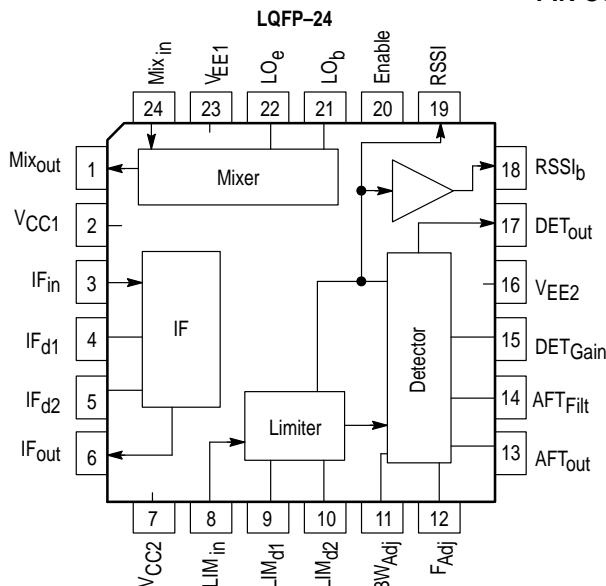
LQFP–24

PIN C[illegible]

$Mix_{in}$ 24
$V_{EE1}$ 23
$LO_e$ 22
$LO_b$ 21
Enable 20
RSSI 19

$Mix_{out}$ 1
$V_{CC1}$ 2
$IF_{in}$ 3
$IF_{d1}$ 4
$IF_{d2}$ 5
$IF_{out}$ 6

Mixer
IF
Limiter
Detector

18 $RSSI_b$
17 $DET_{out}$
16 $V_{EE2}$
15 $DET_{Gain}$
14 $AFT_{Filt}$
13 $AFT_{out}$

7 $V_{CC2}$
8 $LIM_{in}$
9 $LIM_{d1}$
10 $LIM_{d2}$
11 $BW_{Adj}$
12 $F_{Adj}$